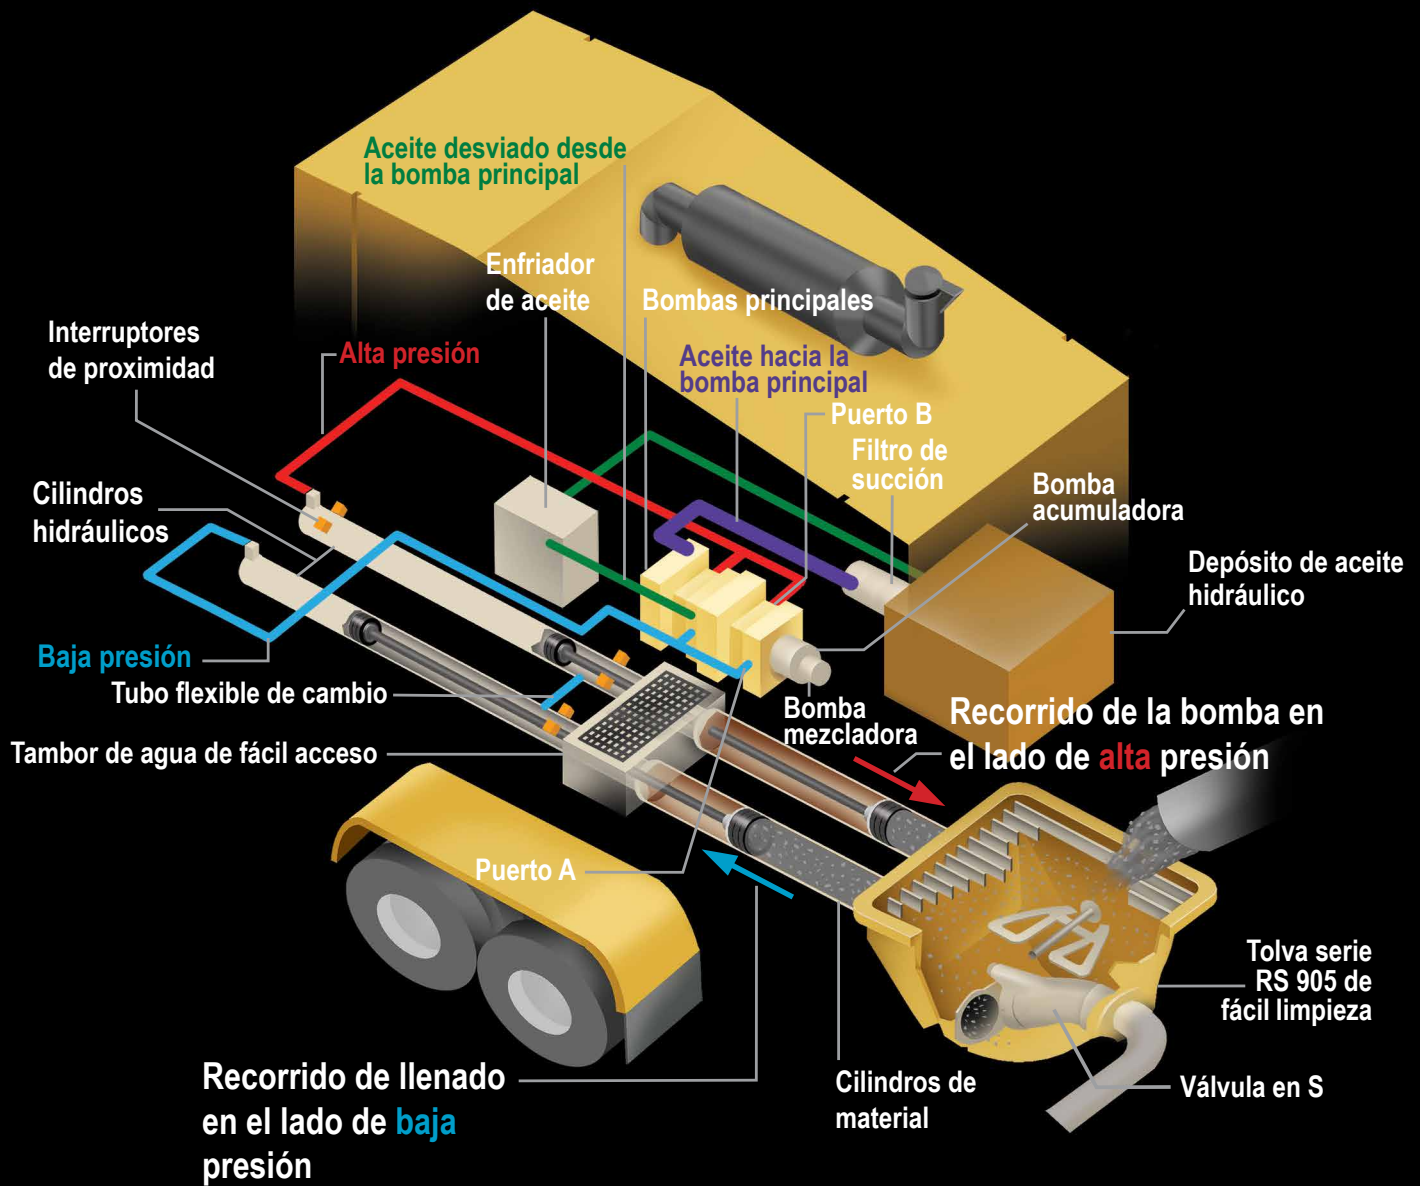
Aceite desviado desde la bomba principal

Enfriador de aceite

Bombas principales

Interruptores de proximidad

Alta presión

Aceite hacia la bomba principal

Puerto B

Filtro de succión

Bomba acumuladora

Cilindros hidráulicos

Depósito de aceite hidráulico

Baja presión

Tubo flexible de cambio

Bomba mezcladora

Recorrido de la bomba en el lado de alta presión

Tambor de agua de fácil acceso

Puerto A

Tolva serie RS 905 de fácil limpieza

Recorrido de llenado en el lado de baja presión

Cilindros de material

Válvula en S